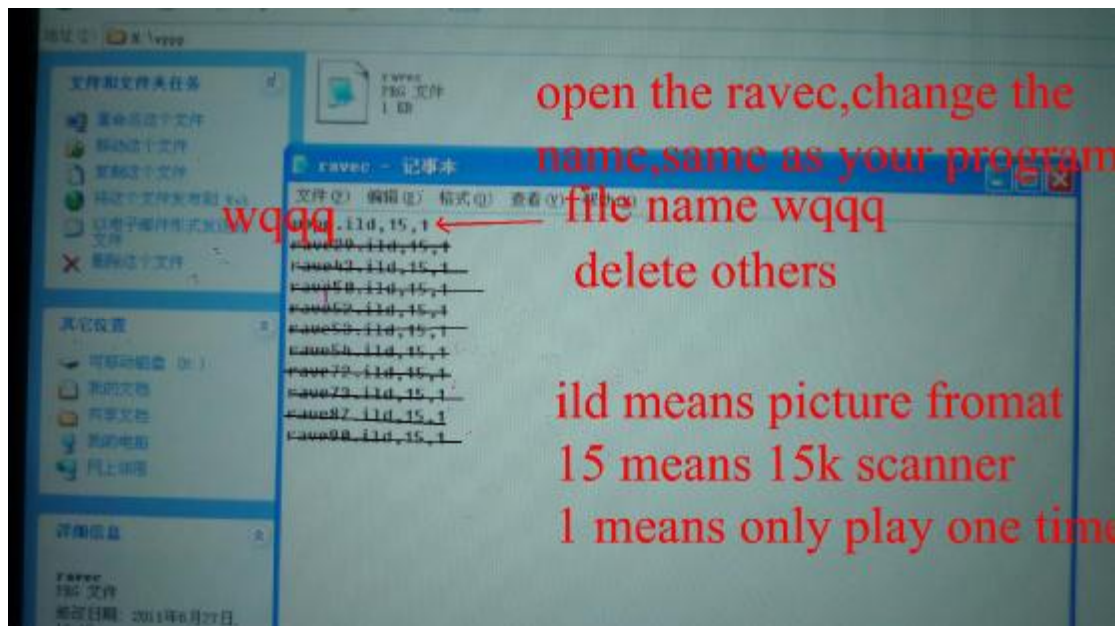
地址(D) X:\wqqq

文件和文件夹任务

重命名这个文件
移动这个文件
复制这个文件
将这个文件发布到 Web
以电子邮件形式发送此文件
删除这个文件

其它位置

可移动磁盘 (H:)
我的文档
共享文档
我的电脑
网上邻居

详细信息

ravec
PNG 文件
修改日期: 2011年6月27日

ravec
PNG 文件
1 KB

ravec - 记事本

文件(F) 编辑(E) 格式(O) 查看(V) 帮助(H)

open the ravec,change the name,same as your program file name wqqq

delete others

wqqq

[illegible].ild,15,1
rave20.ild,15,1
rave42.ild,15,1
rave50.ild,15,1
rave052.ild,15,1
rave53.ild,15,1
rave54.ild,15,1
rave72.ild,15,1
rave73.ild,15,1
rave87.ild,15,1
rave98.ild,15,1

ild means picture fromat
15 means 15k scanner
1 means only play one time